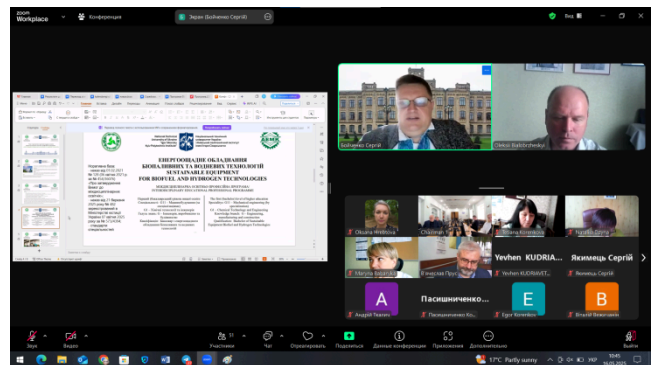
zoom Workplace

Конференция

Экран (Бойченко Сергій)

Вид

ЕНЕРГОЩАДНЕ ОБЛАДНАННЯ БІОПАЛИВНИХ ТА ВОДНЕВИХ ТЕХНОЛОГІЙ

SUSTAINABLE EQUIPMENT FOR BIOFUEL AND HYDROGEN TECHNOLOGIES

МІЖДИСЦИПЛІНАРНА ОСВІТНЬО-ПРОФЕСІЙНА ПРОГРАМА

INTERDISCIPLINARY EDUCATIONAL PROFESSIONAL PROGRAMME

Boichenko Sergii

Oleksii Balchenko

Oksana Wozniuk

Chairman

Tetiana Kornienko

Nadiia Zinina

Maryna Balashova

В'ячеслав Прус

Yevhen KUDRIA...

Yevhen KUDRIAVT...

Якимець Сергій

Якимець Сергій

A

Андрій Ткаченко

Пасишниченко...

Пасишниченко Ко...

E

Egor Korenkov

B

Віталій Вовкотруб

Звук

Видео

Участники 51

Чат

Отреагировать

Поделиться

Данные конференции

Приложения

Дополнительно

17°C Partly sunny

УКР

16:45

16.05.2025